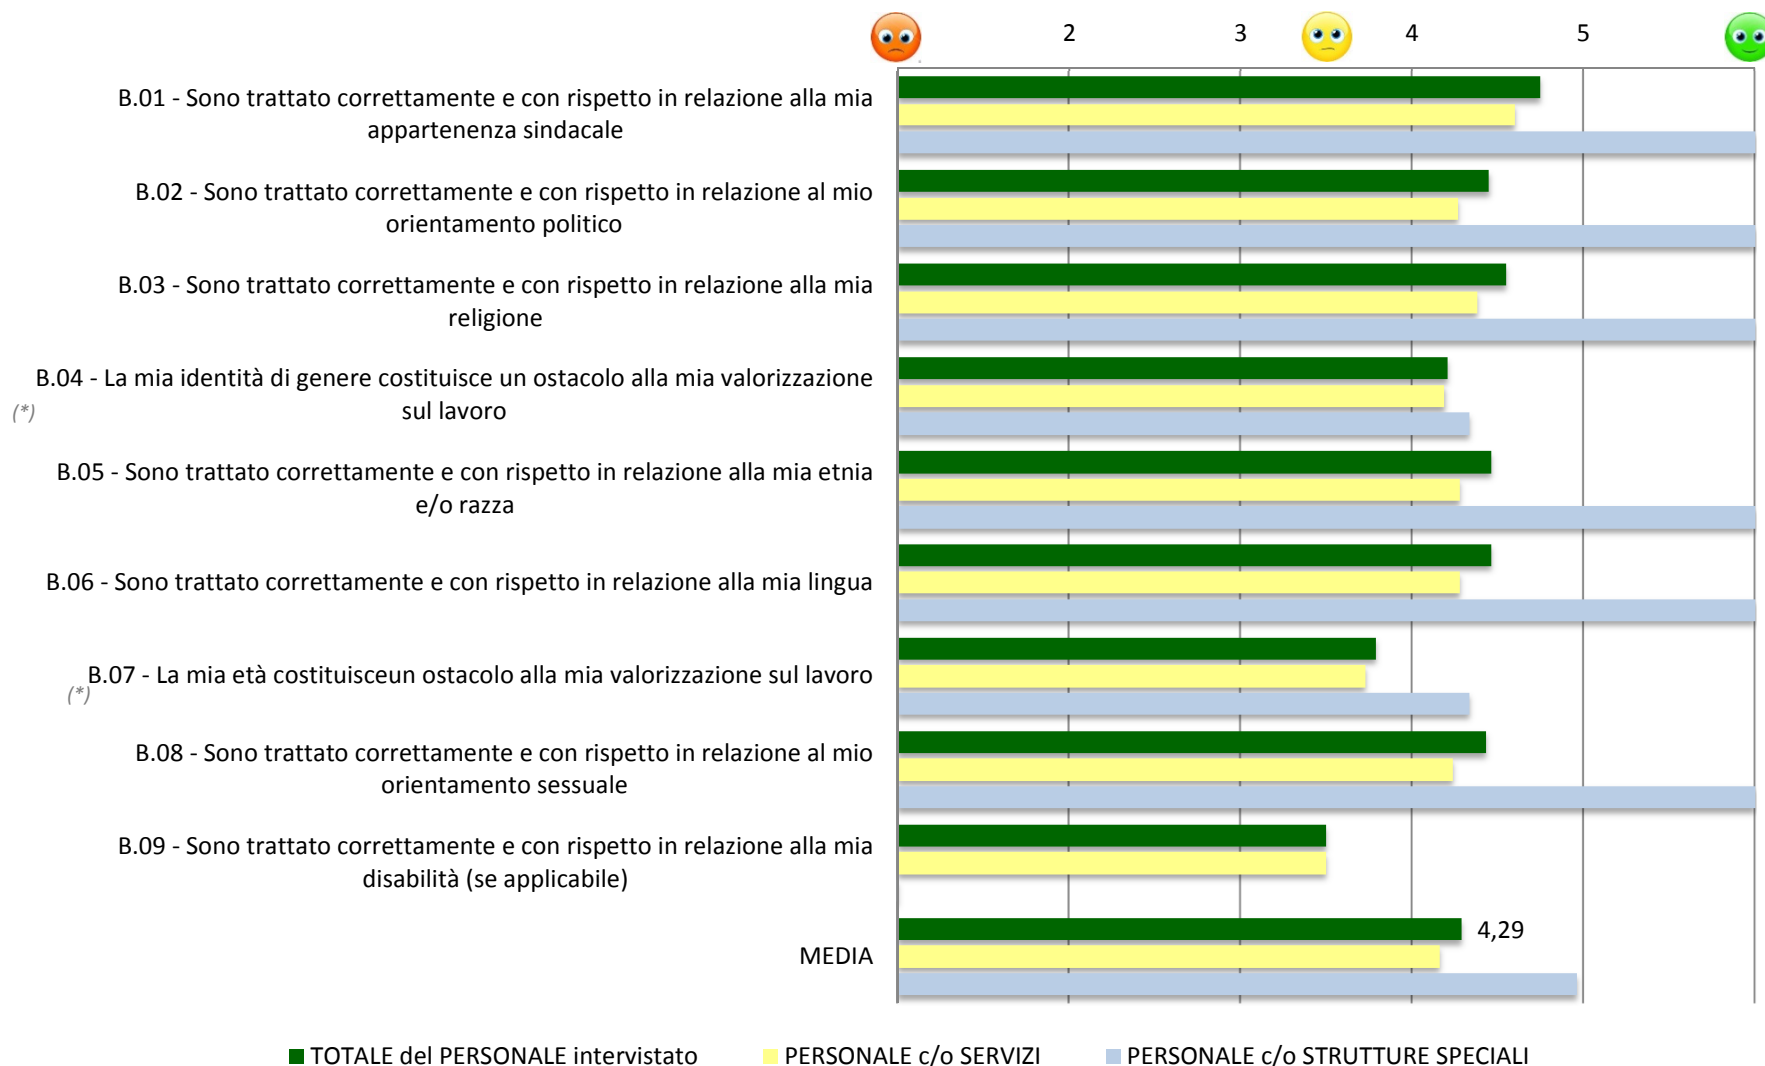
2
3
4
5

B.01 - Sono trattato correttamente e con rispetto in relazione alla mia appartenenza sindacale

B.02 - Sono trattato correttamente e con rispetto in relazione al mio orientamento politico

B.03 - Sono trattato correttamente e con rispetto in relazione alla mia religione

B.04 - La mia identità di genere costituisce un ostacolo alla mia valorizzazione sul lavoro
(*)

B.05 - Sono trattato correttamente e con rispetto in relazione alla mia etnia e/o razza

B.06 - Sono trattato correttamente e con rispetto in relazione alla mia lingua

B.07 - La mia età costituisceun ostacolo alla mia valorizzazione sul lavoro
(*)

B.08 - Sono trattato correttamente e con rispetto in relazione al mio orientamento sessuale

B.09 - Sono trattato correttamente e con rispetto in relazione alla mia disabilità (se applicabile)

MEDIA

4,29

TOTALE del PERSONALE intervistato
PERSONALE c/o SERVIZI
PERSONALE c/o STRUTTURE SPECIALI